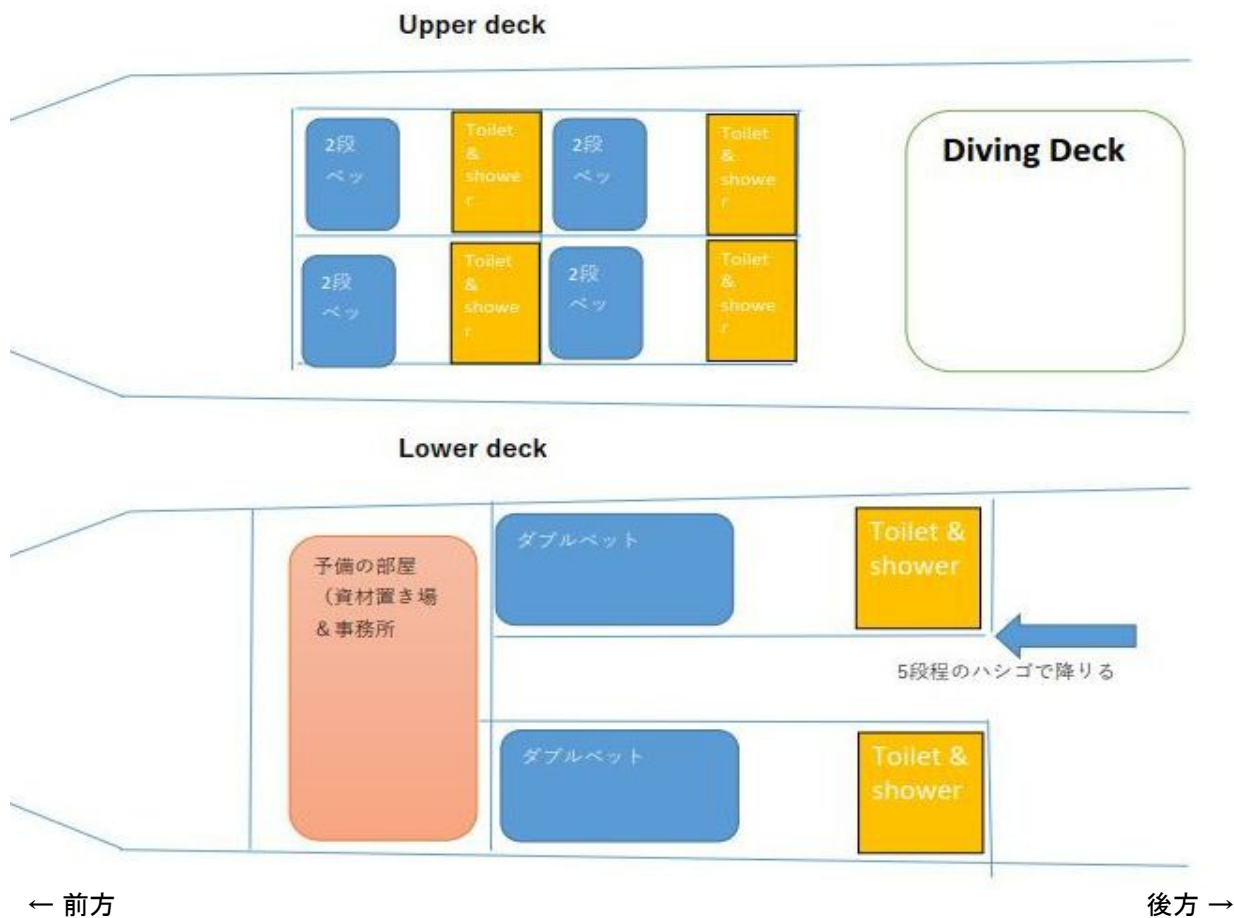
Upper deck

2段ベッ

Toilet & shower

2段ベッ

Toilet & shower

2段ベッ

Toilet & shower

2段ベッ

Toilet & shower

Diving Deck

Lower deck

予備の部屋（資材置き場＆事務所

ダブルベット

Toilet & shower

5段程のハシゴで降りる

ダブルベット

Toilet & shower

← 前方

後方 →